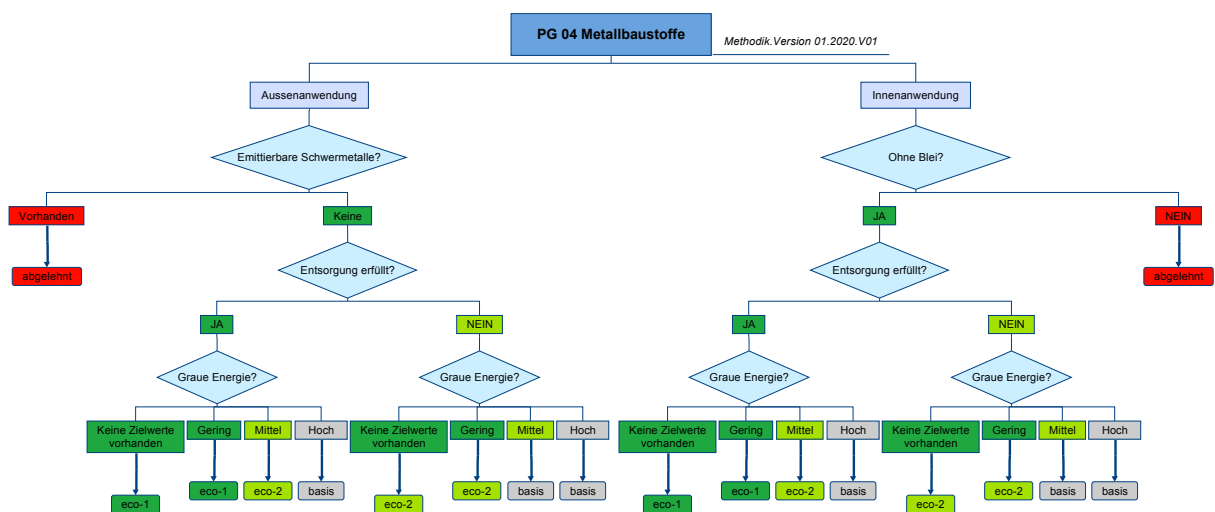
PG 04 Metallbaustoffe

Methodik.Version 01.2020.V01

Aussenanwendung

Emittierbare Schwermetalle?

Vorhanden

abgelehnt

Keine

Entsorgung erfüllt?

JA

Graue Energie?

Keine Zielwerte vorhanden

eco-1

Gering

eco-1

Mittel

eco-2

Hoch

basis

NEIN

Graue Energie?

Keine Zielwerte vorhanden

eco-2

Gering

eco-2

Mittel

basis

Hoch

basis

Innenanwendung

Ohne Blei?

JA

Entsorgung erfüllt?

JA

Graue Energie?

Keine Zielwerte vorhanden

eco-1

Gering

eco-1

Mittel

eco-2

Hoch

basis

NEIN

Graue Energie?

Keine Zielwerte vorhanden

eco-2

Gering

eco-2

Mittel

basis

Hoch

basis

NEIN

abgelehnt